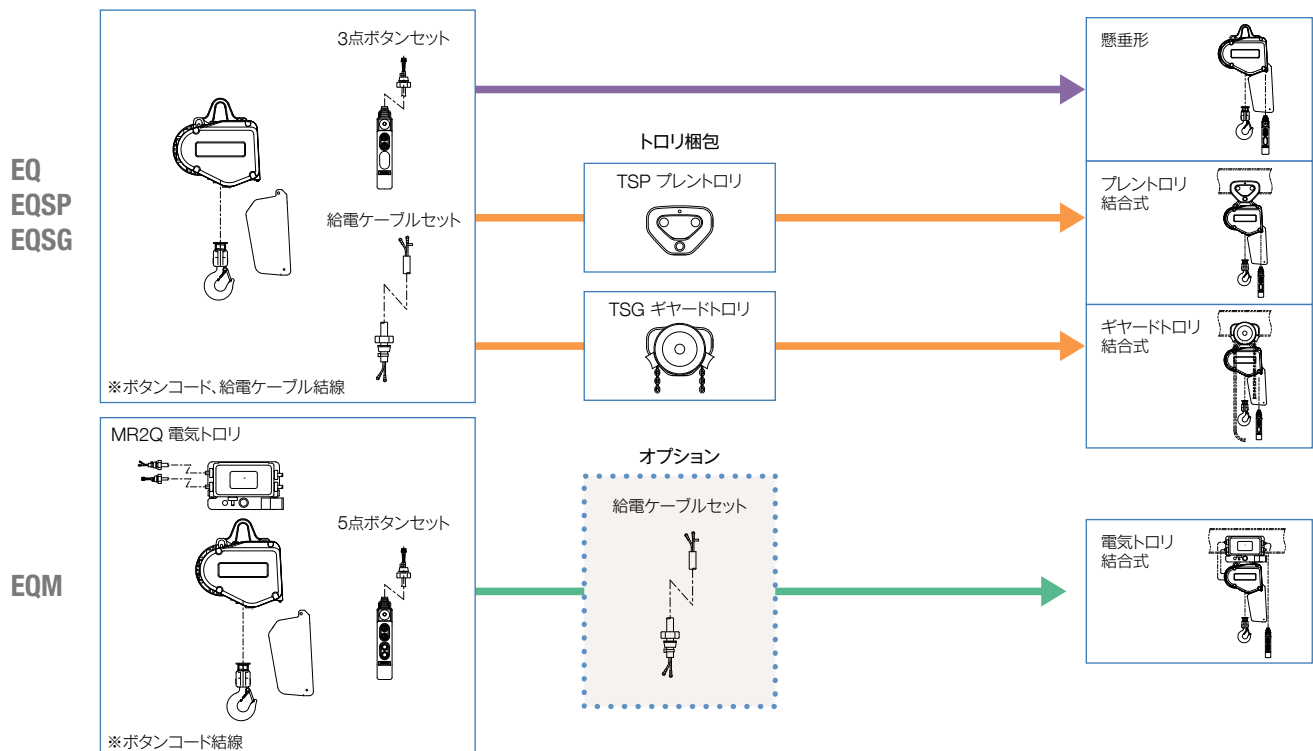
EQ
EQSP
EQSG

3点ボタンセット

給電ケーブルセット

※ボタンコード、給電ケーブル結線

トロリ梱包

TSP プレントロリ

TSG ギヤードトロリ

懸垂形

プレントロリ
結合式

ギヤードトロリ
結合式

EQM

MR2Q 電気トロリ

5点ボタンセット

※ボタンコード結線

オプション

給電ケーブルセット

電気トロリ
結合式